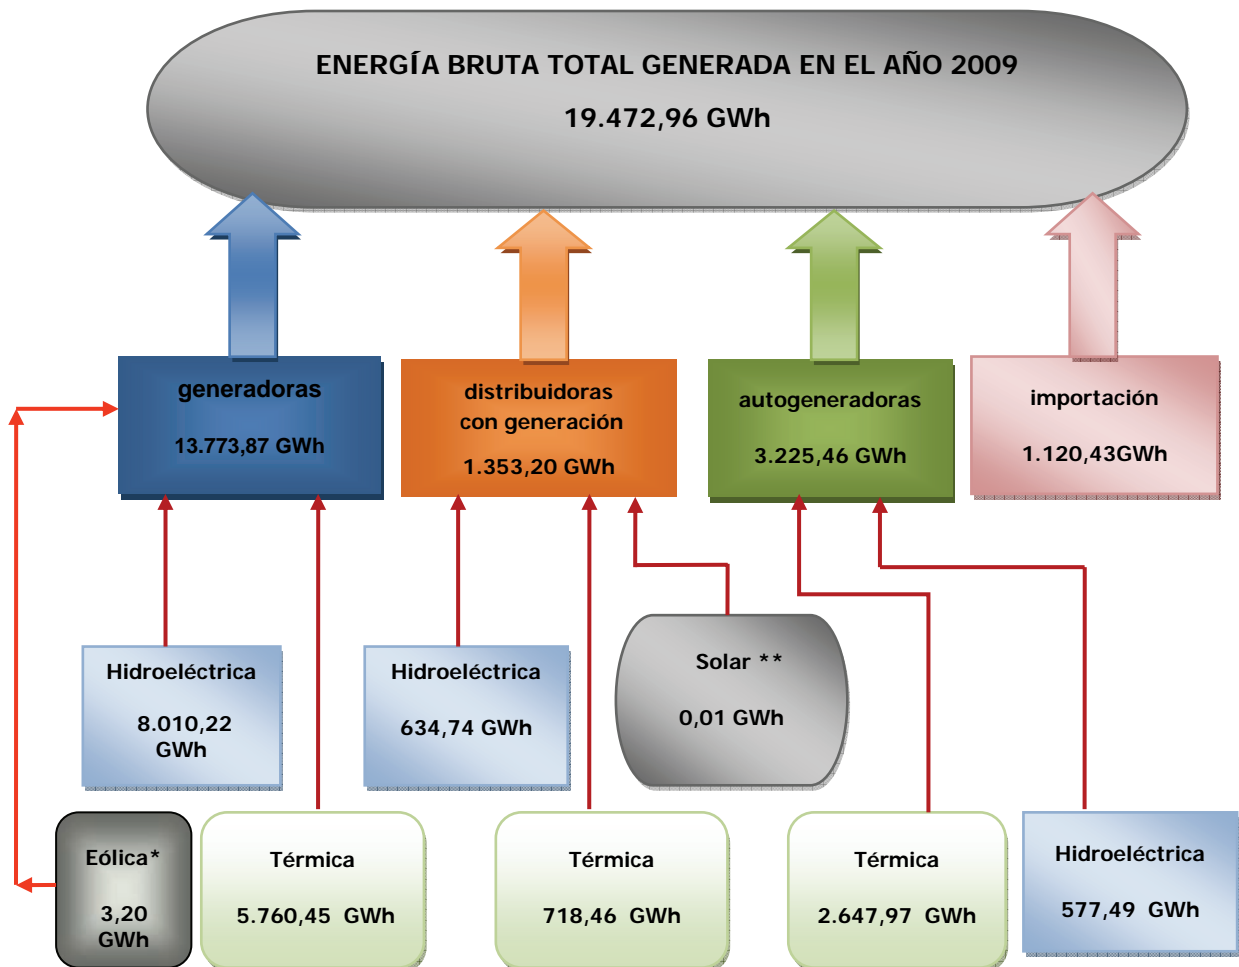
ENERGÍA BRUTA TOTAL GENERADA EN EL AÑO 2009

19.472,96 GWh

generadoras

13.773,87 GWh

distribuidoras con generación

1.353,20 GWh

autogeneradoras

3.225,46 GWh

importación

1.120,43GWh

Hidroeléctrica

8.010,22 GWh

Hidroeléctrica

634,74 GWh

Solar **

0,01 GWh

Eólica*

3,20 GWh

Térmica

5.760,45 GWh

Térmica

718,46 GWh

Térmica

2.647,97 GWh

Hidroeléctrica

577,49 GWh